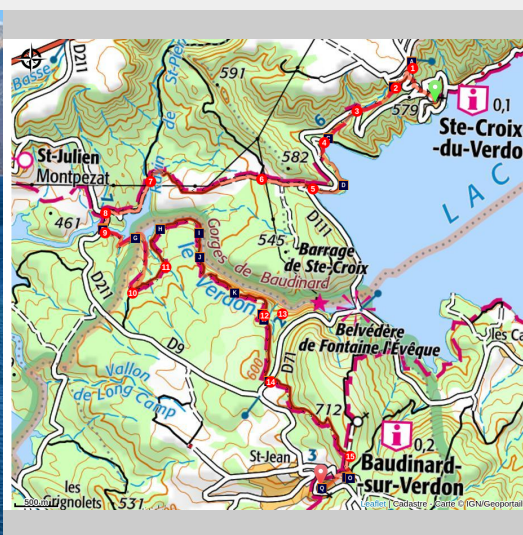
Basse
D211
591
St-Pierre
A
1
2
579
0,1
Ste-Croix
-du-Verdon
3
4
582
B
St-Julien
Montpezat
7
6
5
D
C
LAC
D111
8
461
9
G
H
I
545
Barrage
de Ste-Croix
J
11
Gorges de Baudinard
D211
10
le Verdon
K
Belvédère
de Fontaine l'Évêque
12
13
L
D9
Vallon
de Long Camp
D71
14
712
0,2
St-Jean
3
15
Baudinard-
sur-Verdon
les Grignolets
531
500 m
Leaflet | Cadastre - Carte © IGN/Geoportail
les Ca